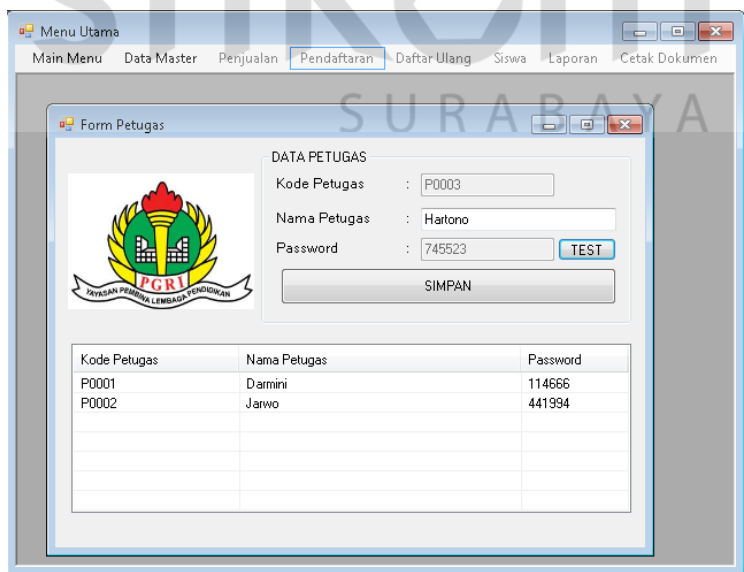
Menu Utama

Main Menu Data Master Penjualan Pendaftaran Daftar Ulang Siswa Laporan Cetak Dokumen

SURABAYA

Form Petugas

DATA PETUGAS

Kode Petugas : P0003

Nama Petugas : Hartono

Password : 745523 TEST

SIMPAN

PGRI

YAYASAN PEMBINA LEMBAGA PENDIDIKAN

| Kode Petugas | Nama Petugas | Password |
|---|---|---|
| P0001 | Darmini | 114666 |
| P0002 | Jarwo | 441994 |